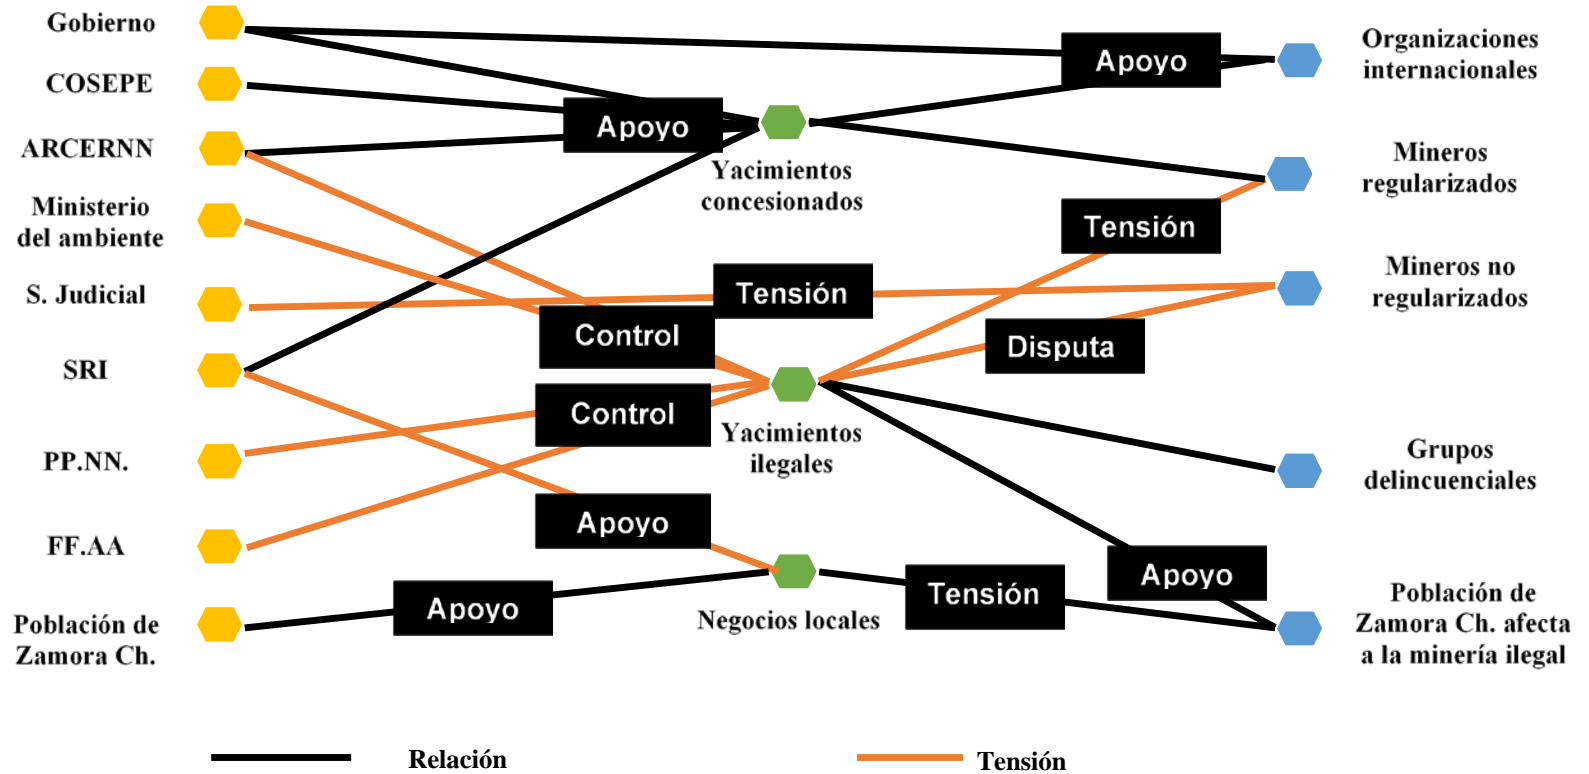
Gobierno
COSEPE
ARCERNN
Ministerio del ambiente
S. Judicial
SRI
PP.NN.
FF.AA
Población de Zamora Ch.

Apoyo
Apoyo
Yacimientos concesionados
Tensión
Tensión
Control
Disputa
Control
Yacimientos ilegales
Apoyo
Apoyo
Apoyo
Tensión
Negocios locales

Organizaciones internacionales
Mineros regularizados
Mineros no regularizados
Grupos delincuenciales
Población de Zamora Ch. afecta a la minería ilegal

Relación
Tensión